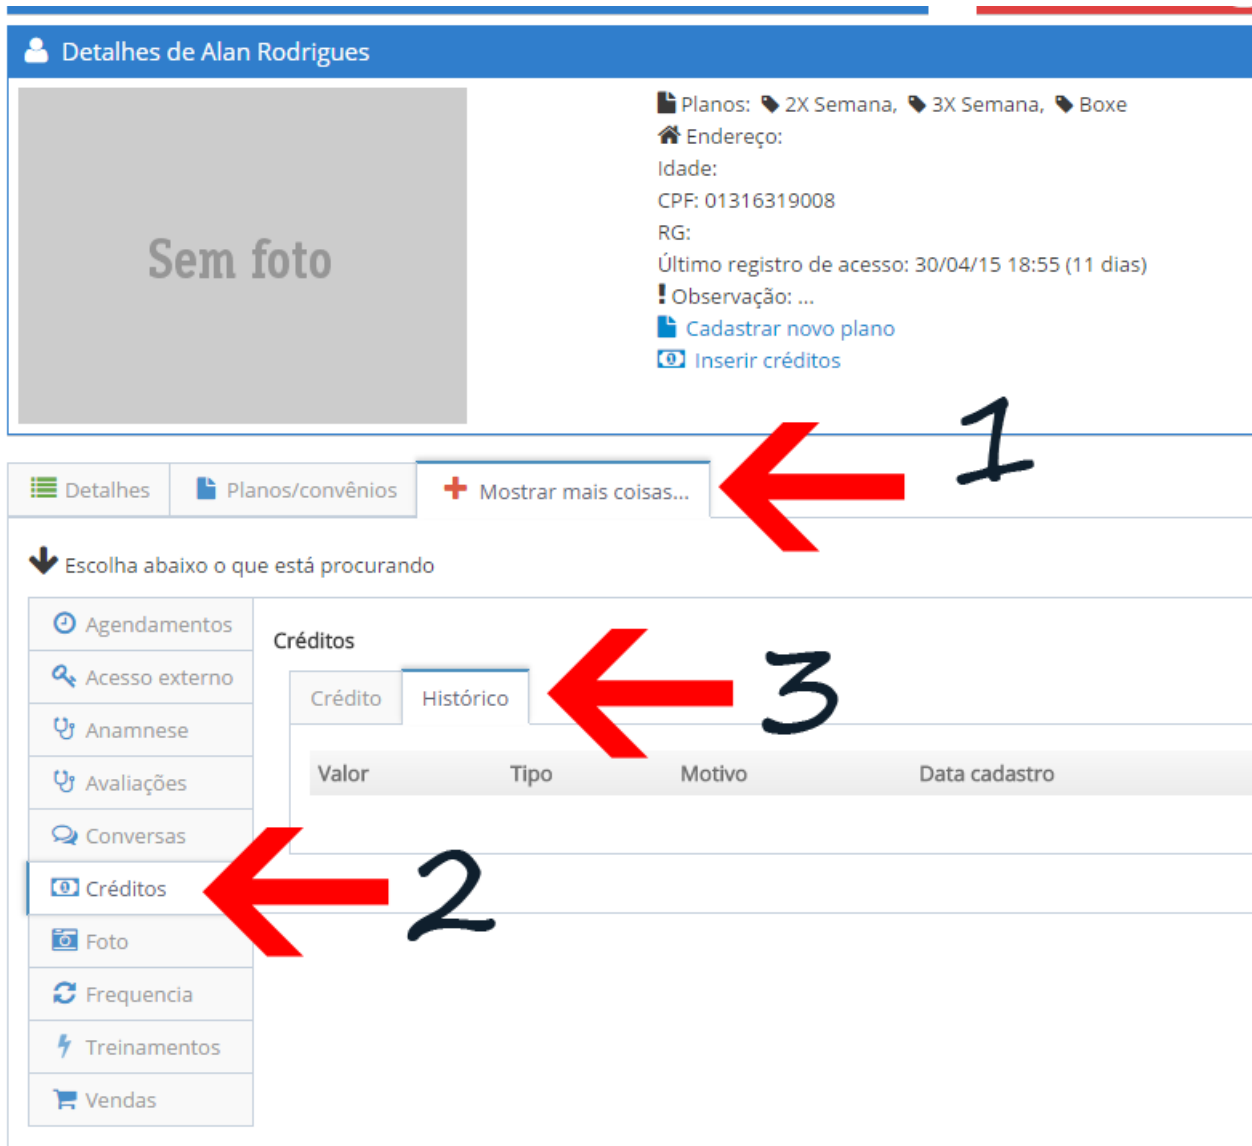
Detalhes de Alan Rodrigues

Sem foto

Planos: 2X Semana, 3X Semana, Boxe
Endereço:
Idade:
CPF: 01316319008
RG:
Último registro de acesso: 30/04/15 18:55 (11 dias)
! Observação: ...
Cadastrar novo plano
Inserir créditos

1

Detalhes | Planos/convênios | Mostrar mais coisas...

Escolha abaixo o que está procurando

Agendamentos
Acesso externo
Anamnese
Avaliações
Conversas
Créditos
Foto
Frequencia
Treinamentos
Vendas

2

Créditos

Crédito | Histórico

3

| Valor | Tipo | Motivo | Data cadastro |
|---|---|---|---|